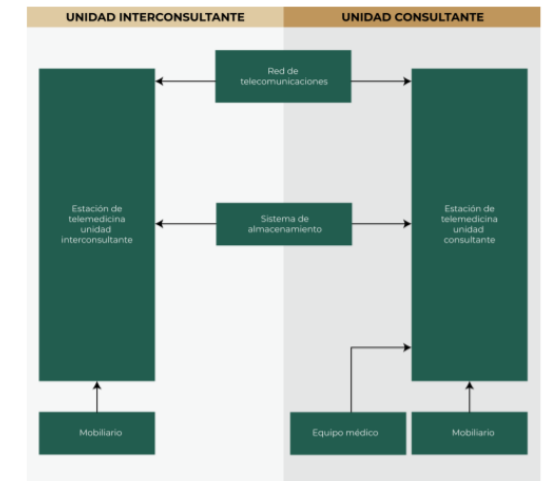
UNIDAD INTERCONSULTANTE

UNIDAD CONSULTANTE

Red de telecomunicaciones

Estación de telemedicina unidad interconsultante

Sistema de almacenamiento

Estación de telemedicina unidad consultante

Mobiliario

Equipo médico

Mobiliario